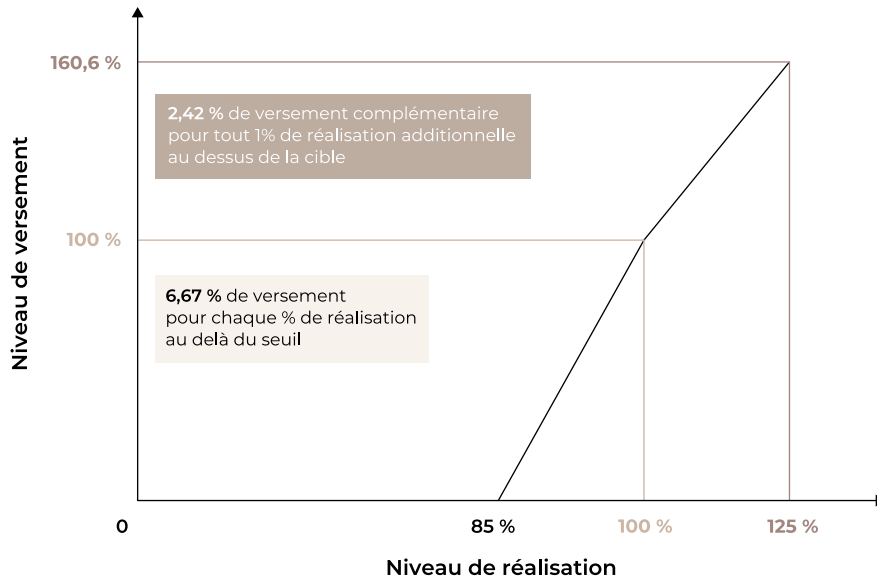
160,6 %

**2,42 %** de versement complémentaire pour tout 1% de réalisation additionnelle au dessus de la cible

100 %

**6,67 %** de versement pour chaque % de réalisation au delà du seuil

Niveau de versement

0

85 %

100 %

125 %

Niveau de réalisation